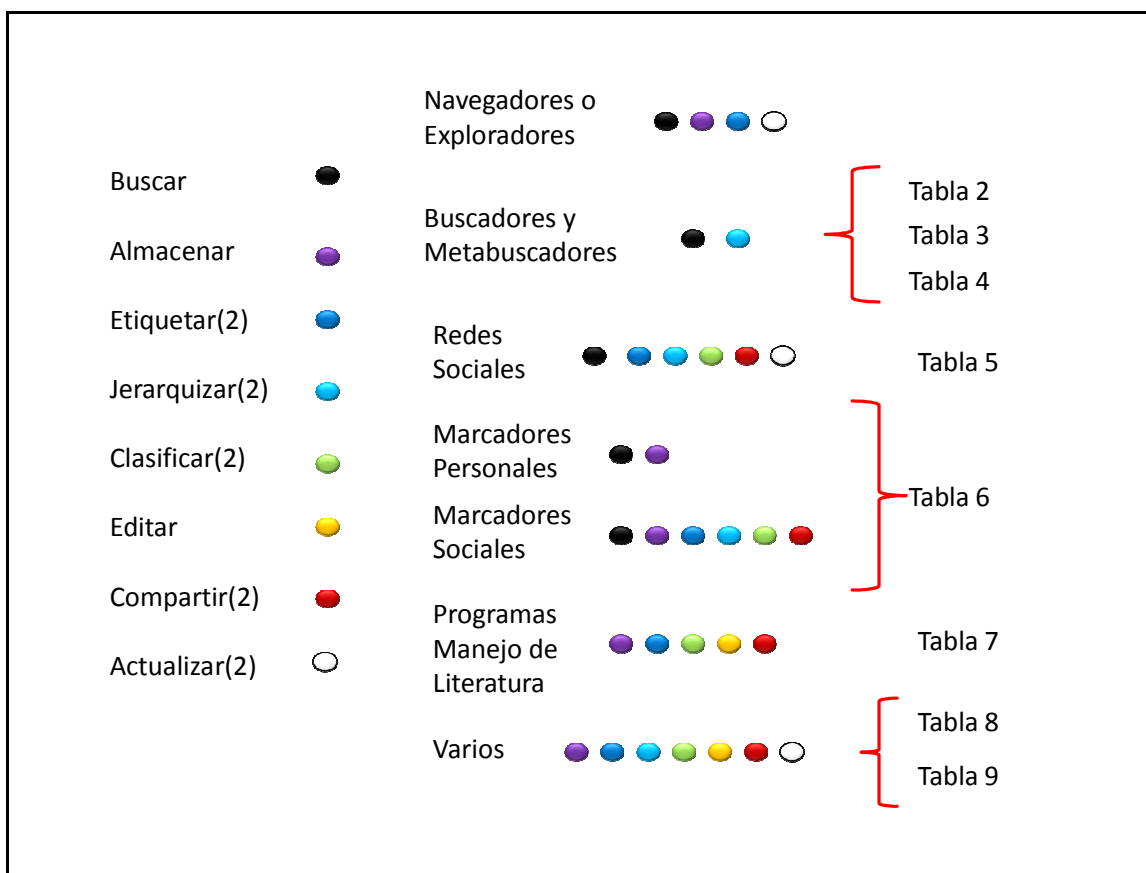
Buscar

Almacenar

Etiquetar(2)

Jerarquizar(2)

Clasificar(2)

Editar

Compartir(2)

Actualizar(2)

Navegadores o Exploradores

Buscadores y Metabuscadores

Tabla 2
Tabla 3
Tabla 4

Redes Sociales

Tabla 5

Marcadores Personales

Marcadores Sociales

Tabla 6

Programas Manejo de Literatura

Tabla 7

Varios

Tabla 8
Tabla 9